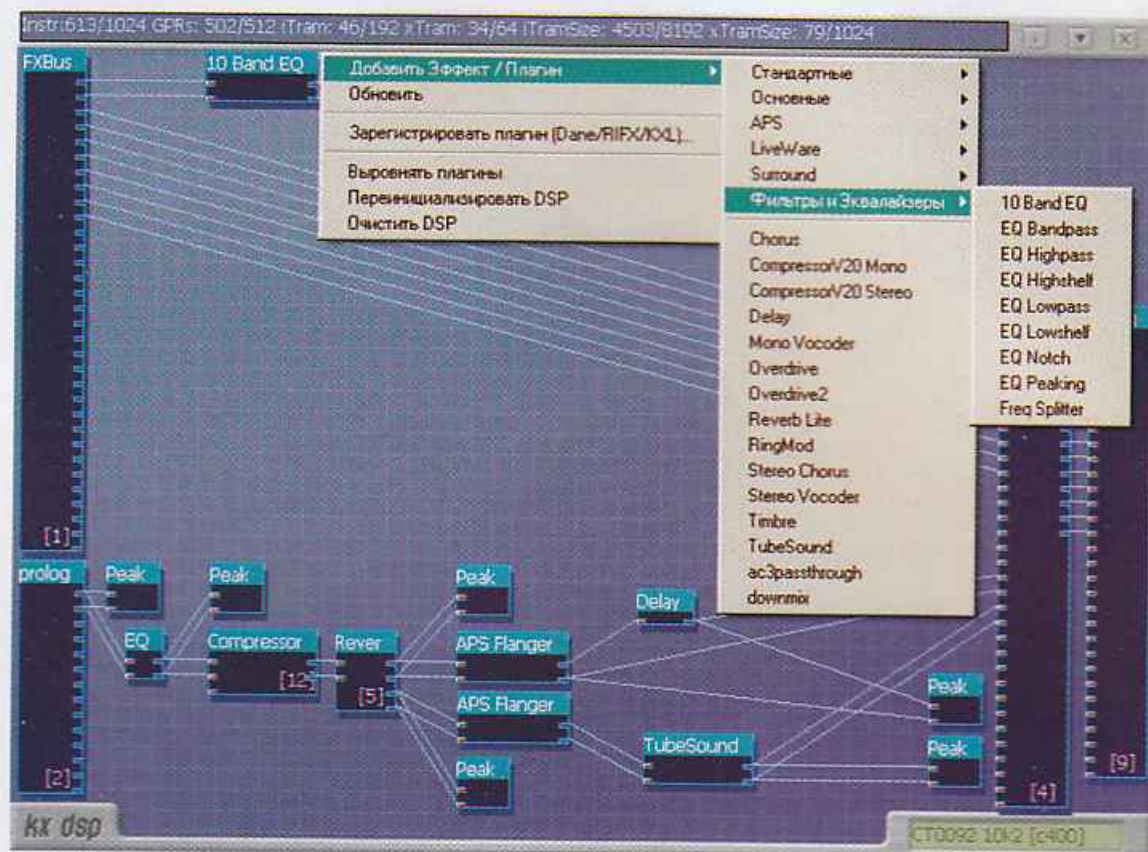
Instr:613/1024 GPRs: 502/512 iTram: 46/192 xTram: 34/64 iTramSize: 4503/8192 xTramSize: 79/1024

FXBus
10 Band EQ

Добавить Эффект / Плагин
Обновить
Зарегистрировать плагин (Dane/RIFX/KXL)...
Выровнять плагины
Переинициализировать DSP
Очистить DSP

Стандартные
Основные
APS
LiveWare
Surround
Фильтры и Эквалайзеры
Chorus
CompressorV20 Mono
CompressorV20 Stereo
Delay
Mono Vocoder
Overdrive
Overdrive2
Reverb Lite
RingMod
Stereo Chorus
Stereo Vocoder
Timbre
TubeSound
ac3passthrough
downmix

10 Band EQ
EQ Bandpass
EQ Highpass
EQ Highshelf
EQ Lowpass
EQ Lowshelf
EQ Notch
EQ Peaking
Freq Splitter

[1]
prolog
Peak
Peak
EQ
Compressor
[12]
Rever
[5]
Peak
APS Flanger
APS Flanger
Peak
Delay
TubeSound
Peak
Peak
[2]
[4]
[9]

kx dsp
CT0092 10k2 [c400]